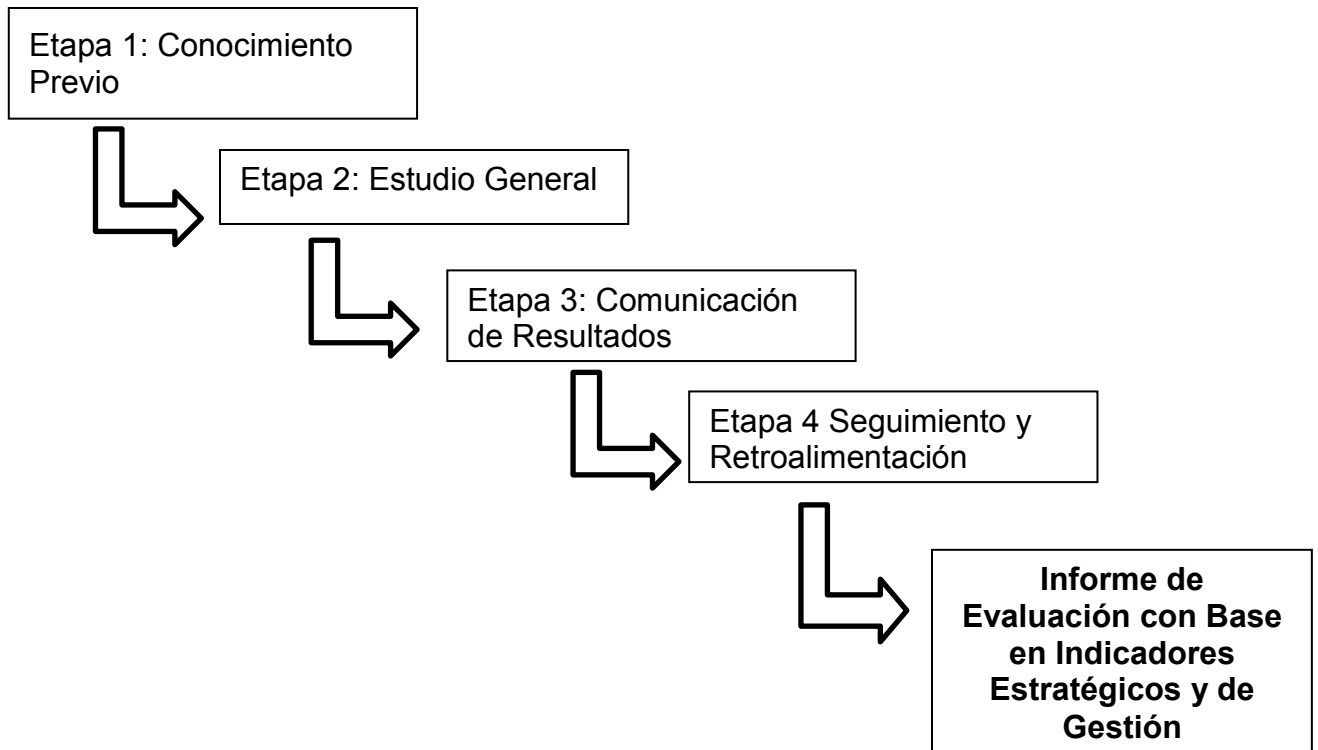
Etapa 1: Conocimiento Previo

Etapa 2: Estudio General

Etapa 3: Comunicación de Resultados

Etapa 4 Seguimiento y Retroalimentación

**Informe de Evaluación con Base en Indicadores Estratégicos y de Gestión**